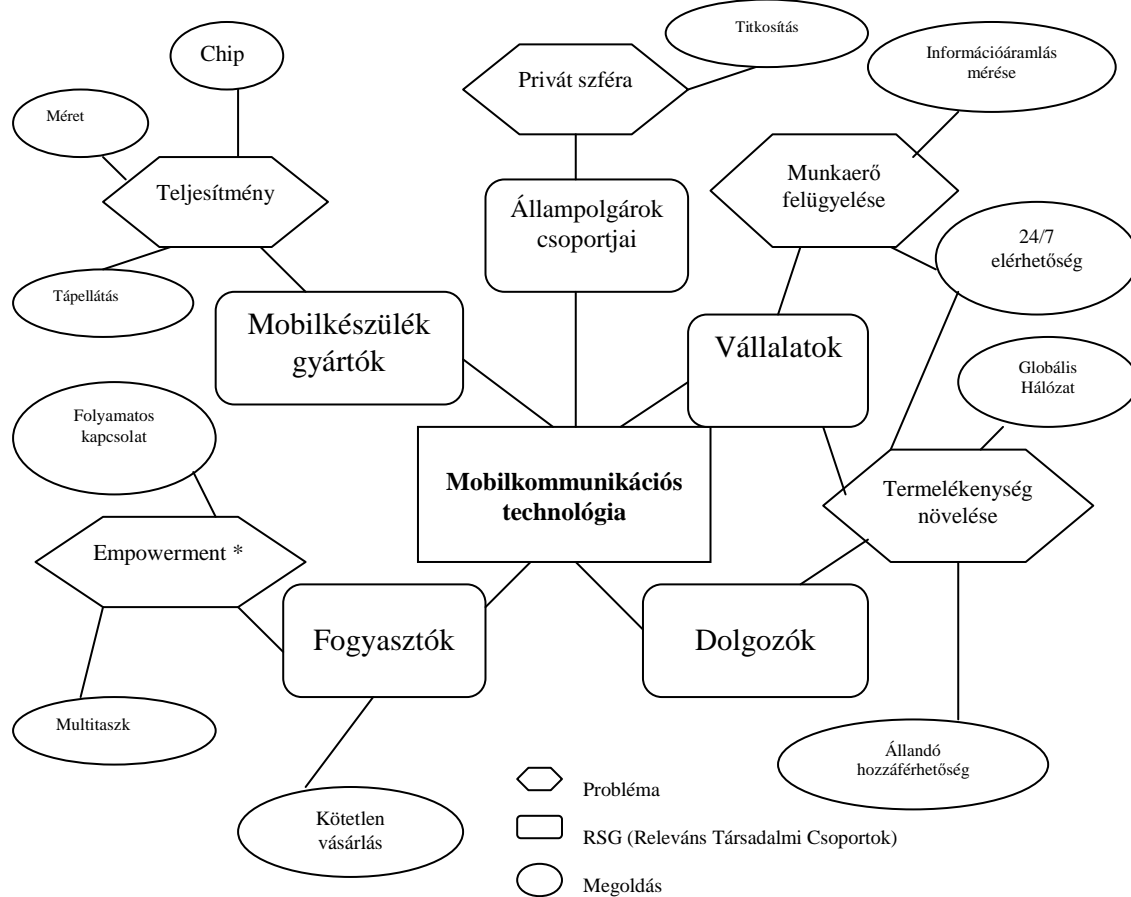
Chip

Méret

Teljesítmény

Tápellátás

Titkosítás

Privát szféra

Információáramlás mérése

Munkaerő felügyelése

Állampolgárok csoportjai

24/7 elérhetőség

Mobilkészülék gyártók

Vállalatok

Globális Hálózat

Folyamatos kapcsolat

Mobilkommunikációs technológia

Termelékenység növelése

Empowerment *

Fogyasztók

Dolgozók

Multitaszk

Állandó hozzáférhetőség

Kötetlen vásárlás

Probléma

RSG (Releváns Társadalmi Csoportok)

Megoldás